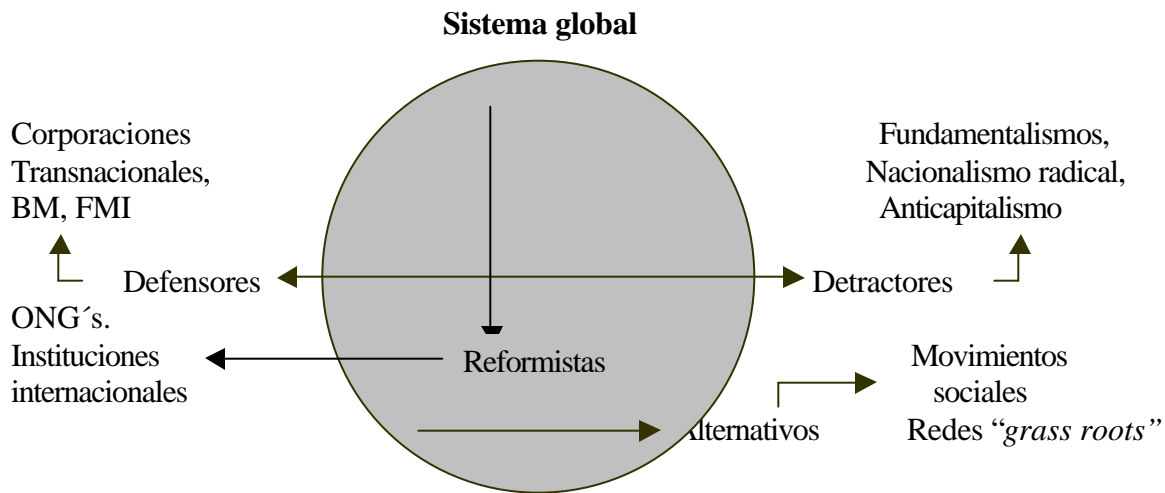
**Sistema global**

Corporaciones Transnacionales, BM, FMI

Fundamentalismos, Nacionalismo radical, Anticapitalismo

Defensores

Detractores

ONG´s. Instituciones internacionales

Reformistas

Movimientos sociales

Alternativos

Redes "*grass roots*"